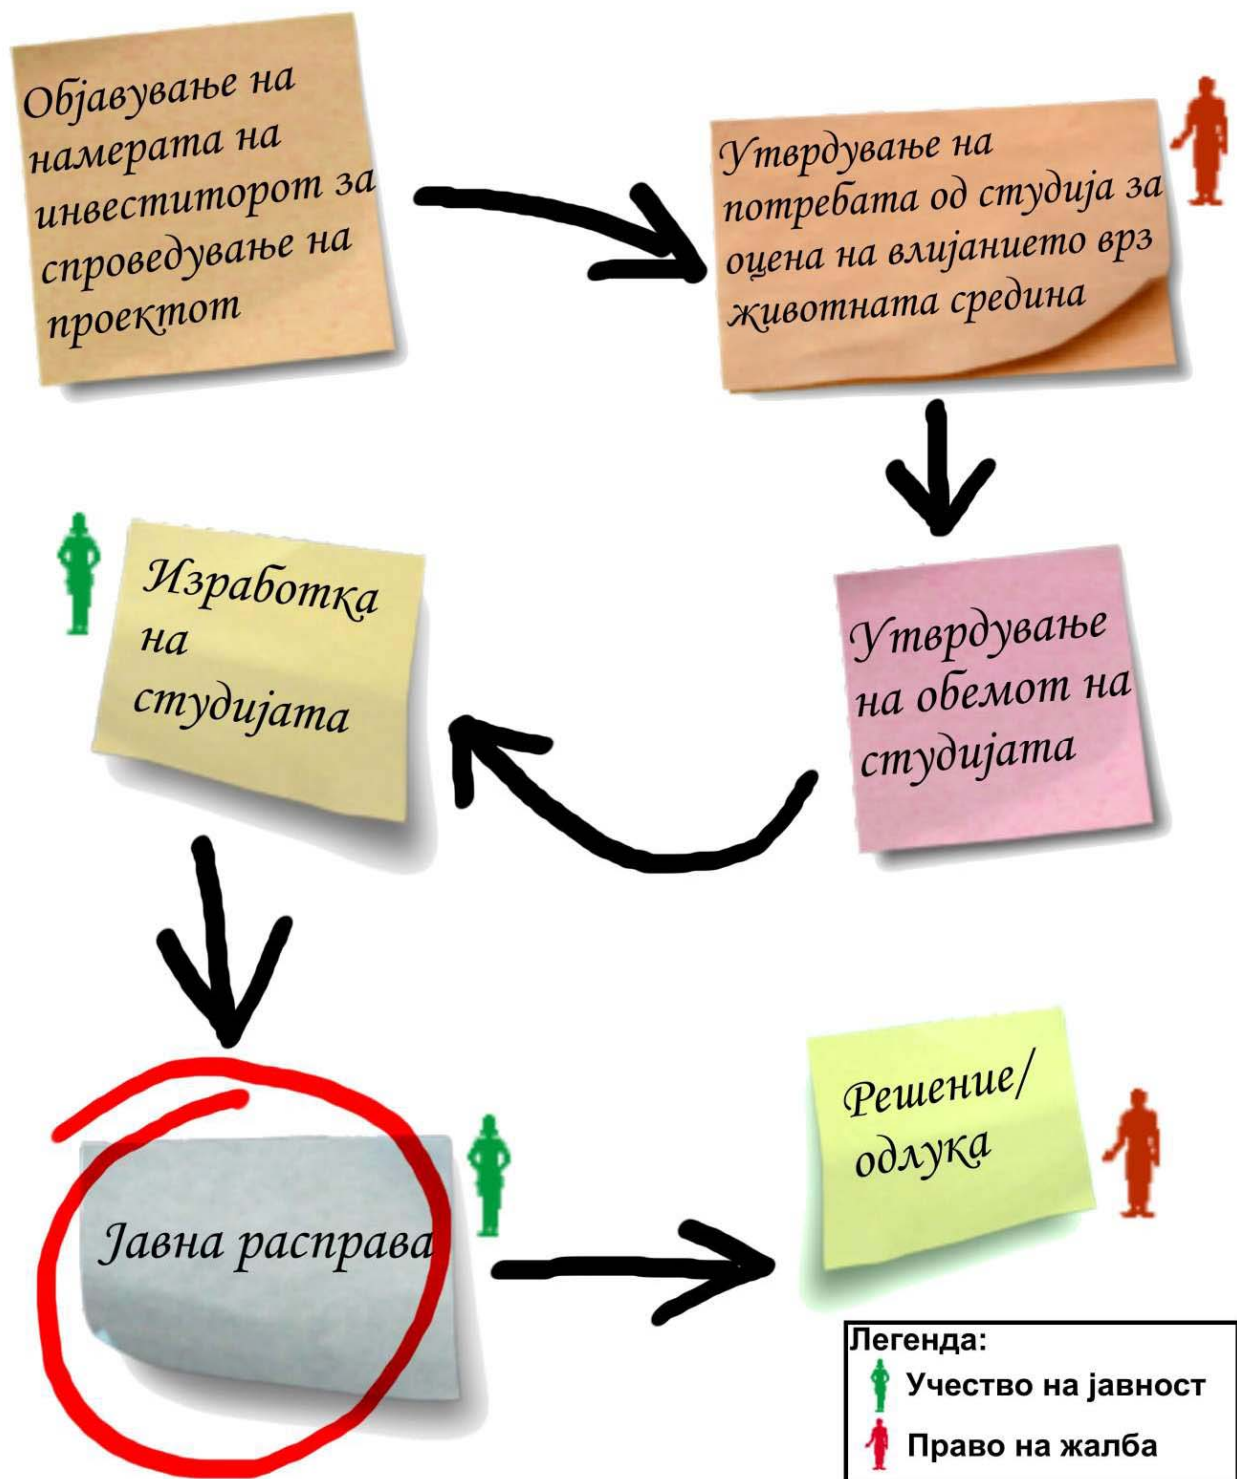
Објавување на намерата на инвеститорот за спроведување на проектот

Утврдување на потребата од студија за оцена на влијанието врз животната средина

Утврдување на обемот на студијата

Изработка на студијата

Јавна расправа

Решение/одлука

Легенда:
Учество на јавност
Право на жалба